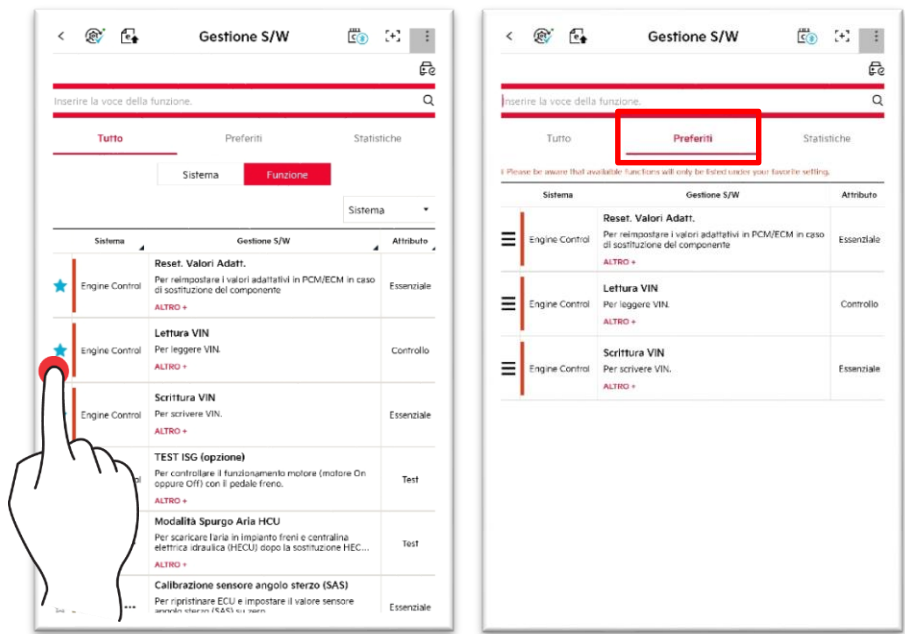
Gestione S/W

Inserire la voce della funzione.

Tutto Preferiti Statistiche

Sistema Funzione

Sistema

| Sistema | Gestione S/W | Attributo |
|---|---|---|
| Engine Control | Reset. Valori Adatt. Per reimpostare i valori adattativi in PCM/ECM in caso di sostituzione del componente ALTRO + | Essenziale |
| Engine Control | Lettura VIN Per leggere VIN. ALTRO + | Controllo |
| Engine Control | Scrittura VIN Per scrivere VIN. ALTRO + | Essenziale |
| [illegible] | TEST ISG (opzione) Per controllare il funzionamento motore (motore On oppure Off) con il pedale freno. ALTRO + | Test |
| | Modalità Spurgo Aria HCU Per scaricare l'aria in impianto freni e centralina elettrica idraulica (HECU) dopo la sostituzione HEC... ALTRO + | Test |
| ... | Calibrazione sensore angolo sterzo (SAS) Per ripristinare ECU e impostare il valore sensore angolo sterzo (SAS) su zero | Essenziale |

Gestione S/W

Inserire la voce della funzione.

Tutto Preferiti Statistiche

Please be aware that available functions will only be listed under your favorite setting.

| Sistema | Gestione S/W | Attributo |
|---|---|---|
| Engine Control | Reset. Valori Adatt. Per reimpostare i valori adattativi in PCM/ECM in caso di sostituzione del componente ALTRO + | Essenziale |
| Engine Control | Lettura VIN Per leggere VIN. ALTRO + | Controllo |
| Engine Control | Scrittura VIN Per scrivere VIN. ALTRO + | Essenziale |